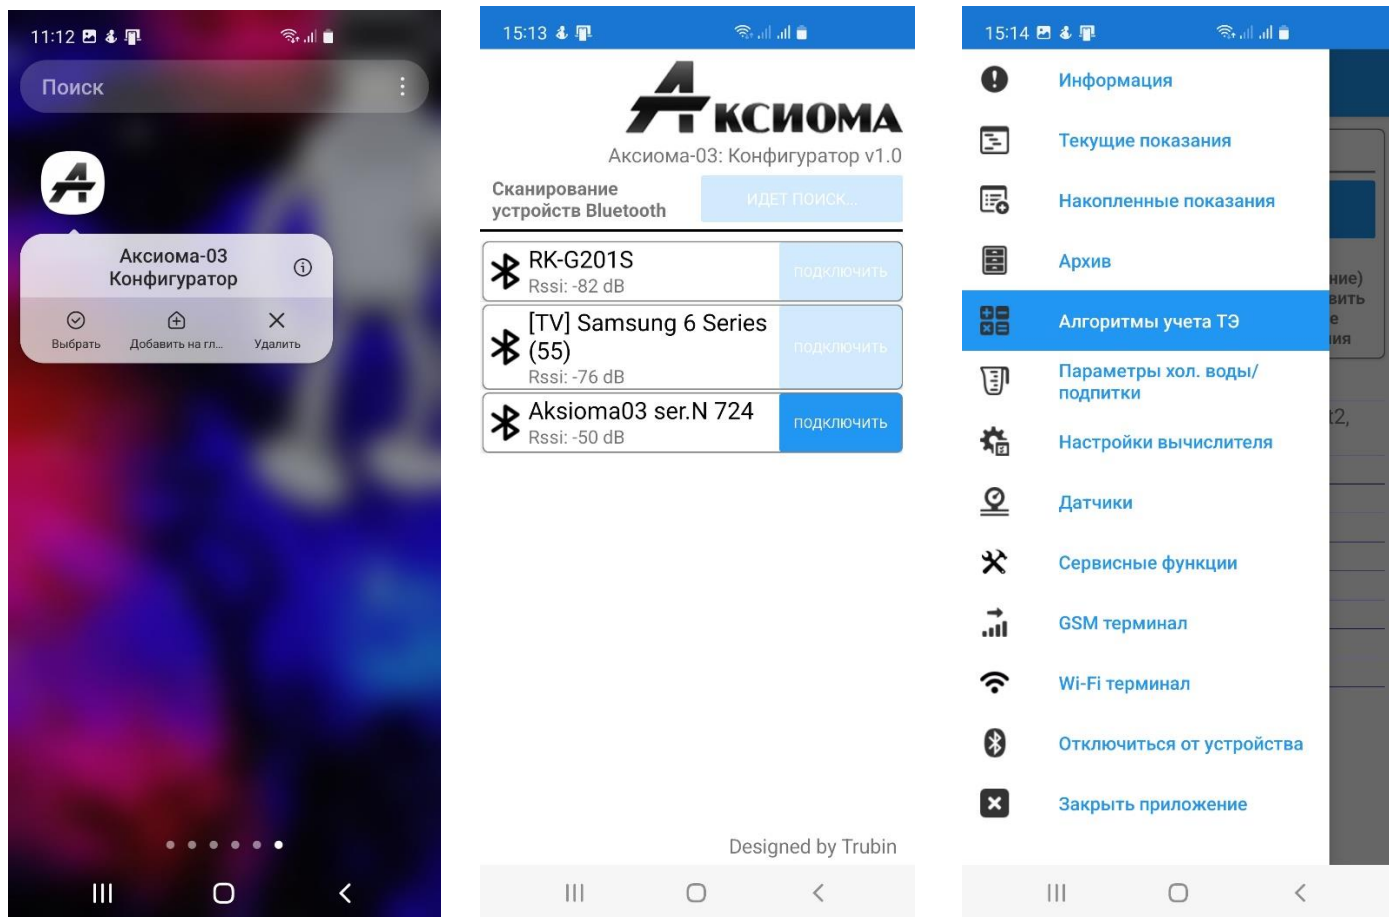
11:12

Поиск

Аксиома-03 Конфигуратор

Выбрать

Добавить на гл...

Удалить

15:13

КСИОМА

Аксиома-03: Конфигуратор v1.0

Сканирование устройств Bluetooth

ИДЕТ ПОИСК...

RK-G201S
Rssi: -82 dB

ПОДКЛЮЧИТЬ

[TV] Samsung 6 Series (55)
Rssi: -76 dB

ПОДКЛЮЧИТЬ

Aksioma03 ser.N 724
Rssi: -50 dB

ПОДКЛЮЧИТЬ

Designed by Trubin

15:14

Информация

Текущие показания

Накопленные показания

Архив

Алгоритмы учета ТЭ

Параметры хол. воды/ подпитки

Настройки вычислителя

Датчики

Сервисные функции

GSM терминал

Wi-Fi терминал

Отключиться от устройства

Закрыть приложение

ние)
вить
е
ия
t2,